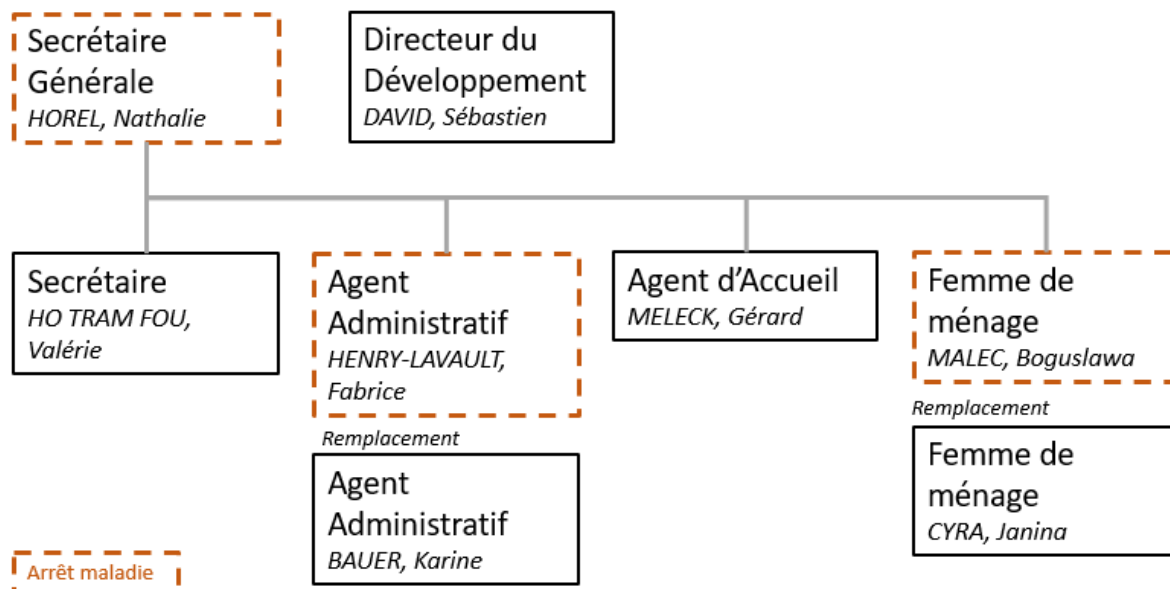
Secrétaire Générale
*HOREL, Nathalie*

Directeur du Développement
*DAVID, Sébastien*

Secrétaire
*HO TRAM FOU, Valérie*

Agent Administratif
*HENRY-LAVAULT, Fabrice*

*Remplacement*

Agent Administratif
*BAUER, Karine*

Agent d'Accueil
*MELECK, Gérard*

Femme de ménage
*MALEC, Boguslawa*

*Remplacement*

Femme de ménage
*CYRA, Janina*

Arrêt maladie